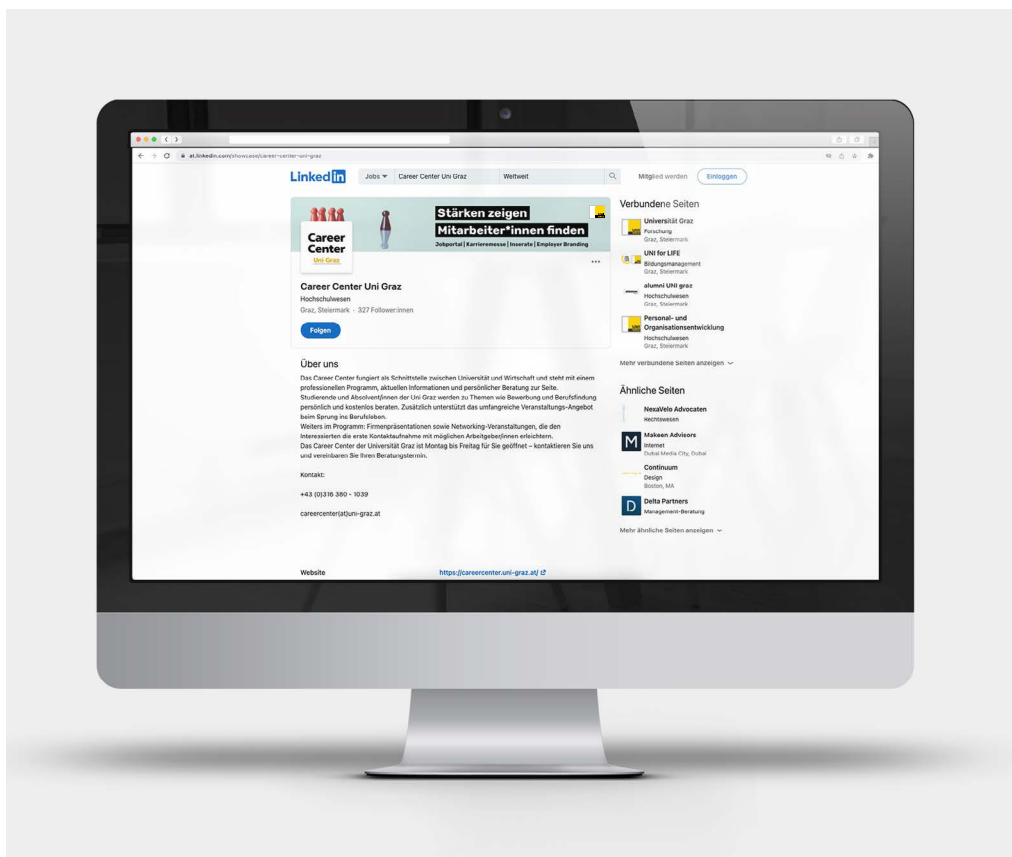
at.linkedin.com/showcase/career-center-uni-graz

LinkedIn Jobs Career Center Uni Graz Weltweit Mitglied werden Einloggen

Career Center Uni Graz

Stärken zeigen
Mitarbeiter*innen finden
Jobportal | Karrieremesse | Inserate | Employer Branding

Career Center Uni Graz
Hochschulwesen
Graz, Steiermark · 327 Follower:innen

Folgen

Über uns

Das Career Center fungiert als Schnittstelle zwischen Universität und Wirtschaft und steht mit einem professionellen Programm, aktuellen Informationen und persönlicher Beratung zur Seite.
Studierende und Absolvent/innen der Uni Graz werden zu Themen wie Bewerbung und Berufsfindung persönlich und kostenlos beraten. Zusätzlich unterstützt das umfangreiche Veranstaltungs-Angebot beim Sprung ins Berufsleben.
Weiters im Programm: Firmenpräsentationen sowie Networking-Veranstaltungen, die den Interessierten die erste Kontaktaufnahme mit möglichen Arbeitgeber/innen erleichtern.
Das Career Center der Universität Graz ist Montag bis Freitag für Sie geöffnet – kontaktieren Sie uns und vereinbaren Sie Ihren Beratungstermin.

Kontakt:

+43 (0)316 380 - 1039

careercenter(at)uni-graz.at

Website https://careercenter.uni-graz.at/

Verbundene Seiten

Universität Graz
Forschung
Graz, Steiermark

UNI for LIFE
Bildungsmanagement
Graz, Steiermark

alumni UNI graz
Hochschulwesen

Personal- und Organisationsentwicklung
Hochschulwesen
Graz, Steiermark

Mehr verbundene Seiten anzeigen

Ähnliche Seiten

NexaVelo Advocaten
Rechtswesen

Makeen Advisors
Internet
Dubai Media City, Dubai

Continuum
Design
Boston, MA

Delta Partners
Management-Beratung

Mehr ähnliche Seiten anzeigen